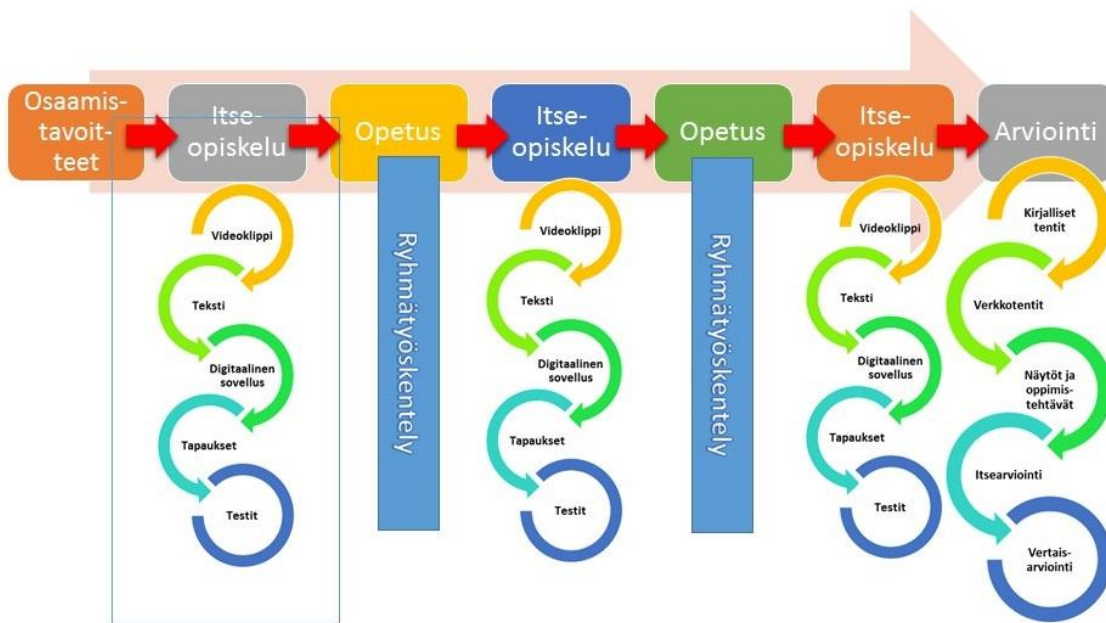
Osaamistavoitteet

Itseopiskelu

Videoklippi

Teksti

Digitaalinen sovellus

Tapaukset

Testit

Opetus

Ryhmätyöskentely

Itseopiskelu

Videoklippi

Teksti

Digitaalinen sovellus

Tapaukset

Testit

Opetus

Ryhmätyöskentely

Itseopiskelu

Videoklippi

Teksti

Digitaalinen sovellus

Tapaukset

Testit

Arviointi

Kirjalliset tentit

Verkkotentit

Näytöt ja oppimistehtävät

Itsearviointi

Vertaisarviointi